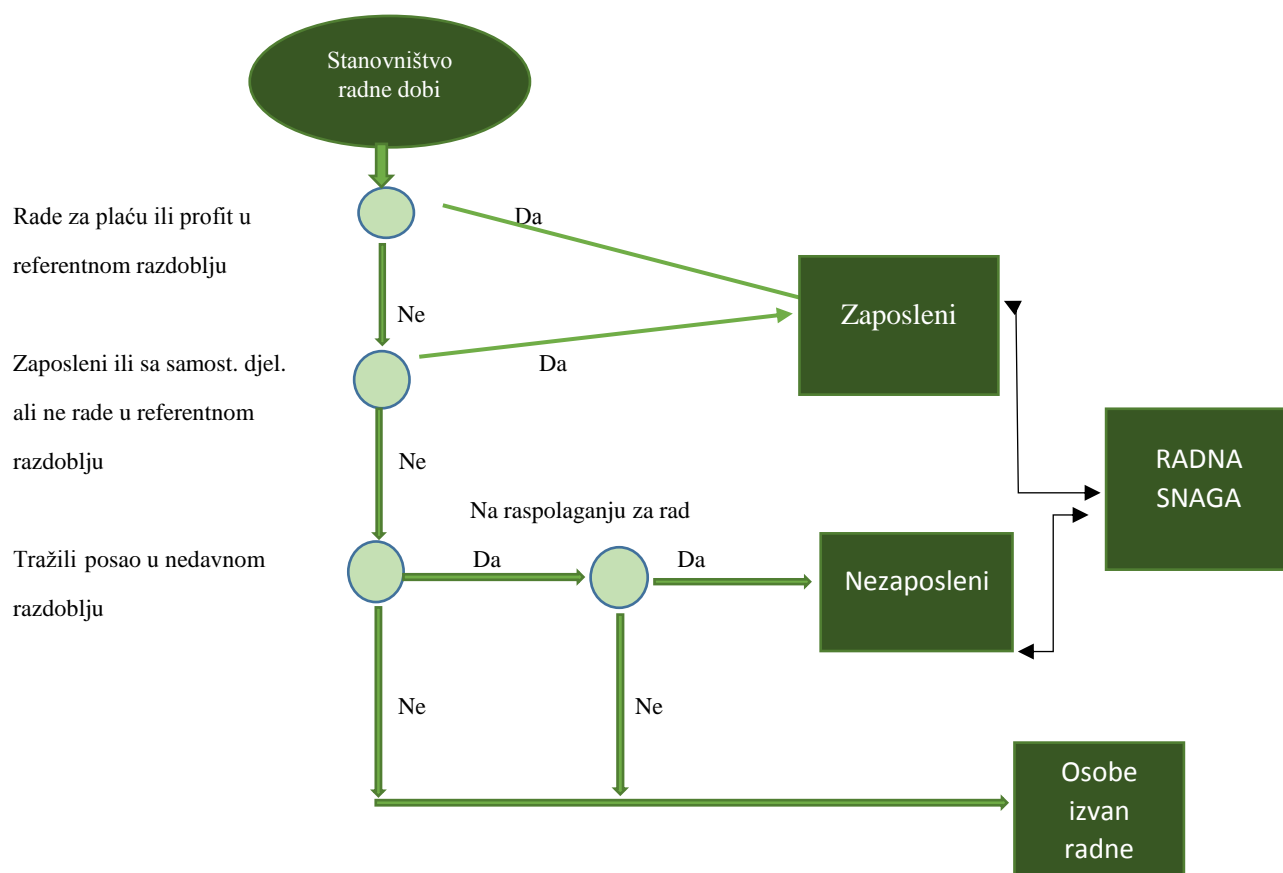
Stanovništvo radne dobi

Rade za plaću ili profit u referentnom razdoblju

Da

Zaposleni

Ne

Zaposleni ili sa samost. djel. ali ne rade u referentnom razdoblju

Da

RADNA SNAGA

Ne

Na raspolaganju za rad

Tražili posao u nedavnom razdoblju

Da

Da

Nezaposleni

Ne

Ne

Osobe izvan radne